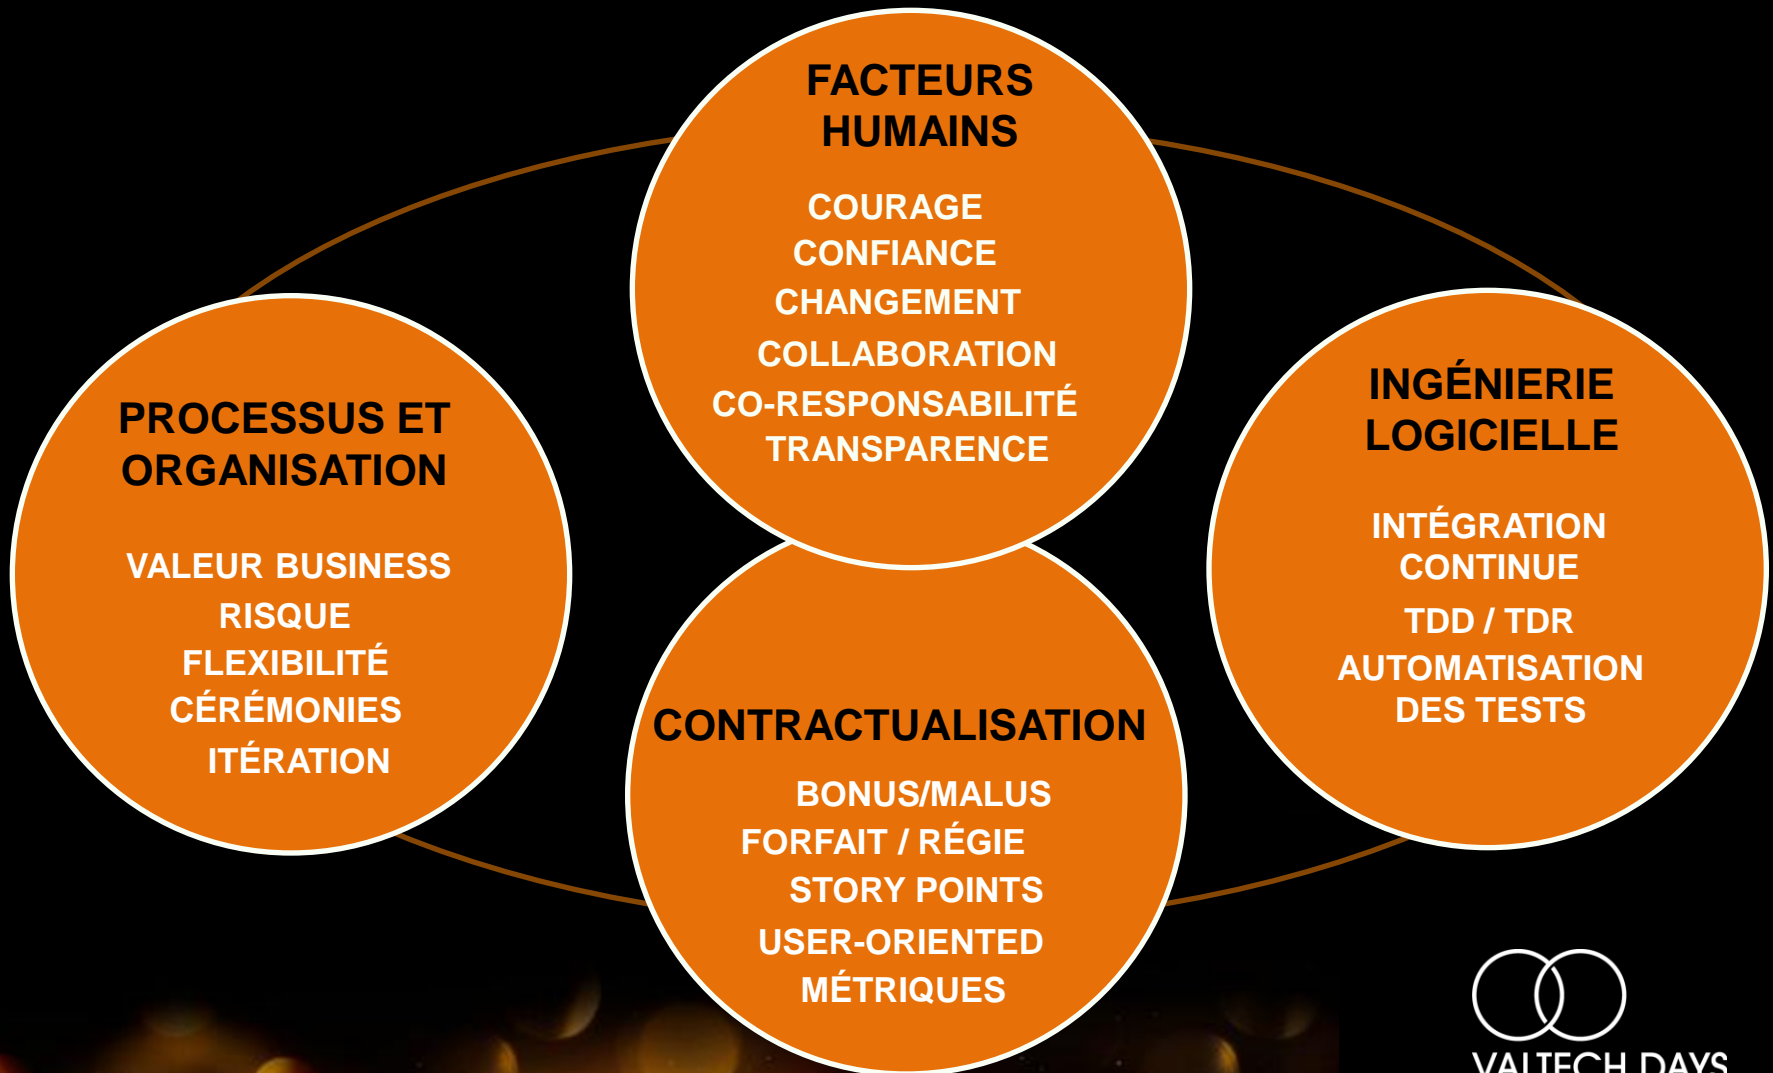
FACTEURS HUMAINS

COURAGE
CONFIANCE
CHANGEMENT
COLLABORATION
CO-RESPONSABILITÉ
TRANSPARENCE

PROCESSUS ET ORGANISATION

VALEUR BUSINESS
RISQUE
FLEXIBILITÉ
CÉRÉMONIES
ITÉRATION

INGÉNIERIE LOGICIELLE

INTÉGRATION CONTINUE
TDD / TDR
AUTOMATISATION DES TESTS

CONTRACTUALISATION

BONUS/MALUS
FORFAIT / RÉGIE
STORY POINTS
USER-ORIENTED
MÉTRIQUES

VALTECH DAYS